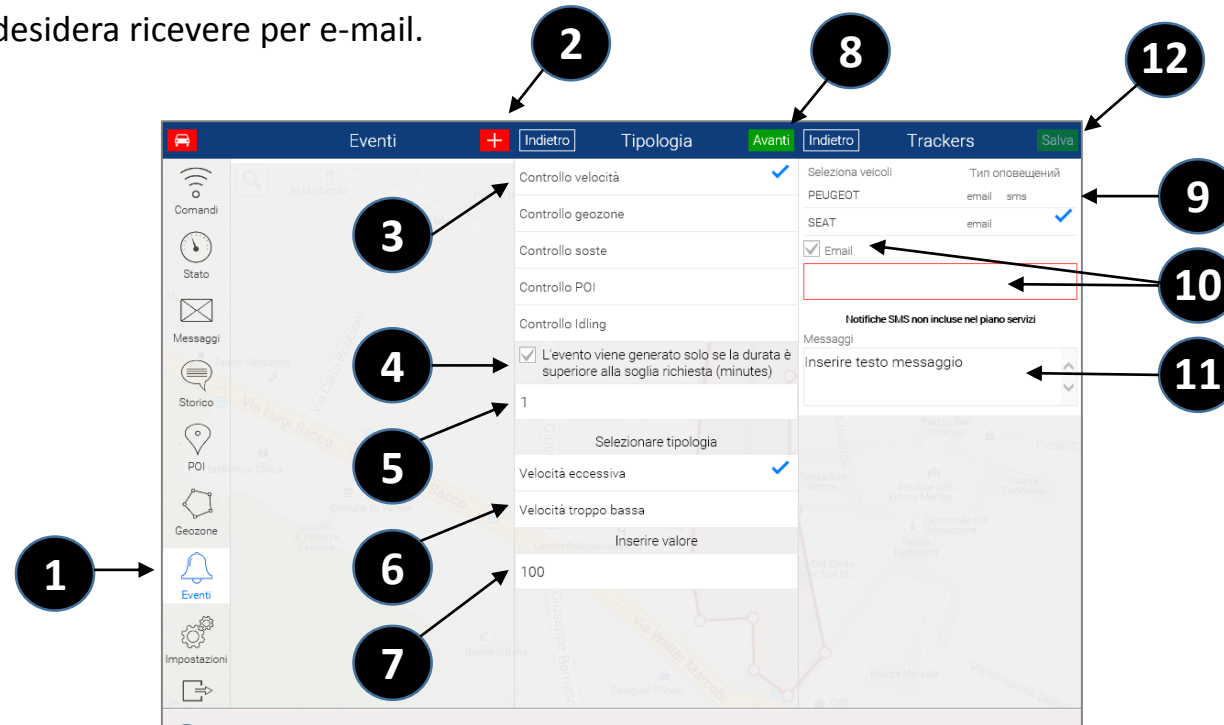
desidera ricevere per e-mail.

2

8

12

Eventi

Indietro

Tipologia

Avanti

Indietro

Trackers

Salva

Comandi

Stato

Messaggi

Storico

POI

Geozone

Eventi

Impostazioni

Controllo velocità

Controllo geozone

Controllo soste

Controllo POI

Controllo Idling

L'evento viene generato solo se la durata è superiore alla soglia richiesta (minutes)

1

Selezionare tipologia

Velocità eccessiva

Velocità troppo bassa

Inserire valore

100

Seleziona veicoli

Тип оповещений

PEUGEOT

email sms

SEAT

email

Email

Notifiche SMS non incluse nel piano servizi

Messaggi

Inserire testo messaggio

3

4

5

6

7

1

9

10

11